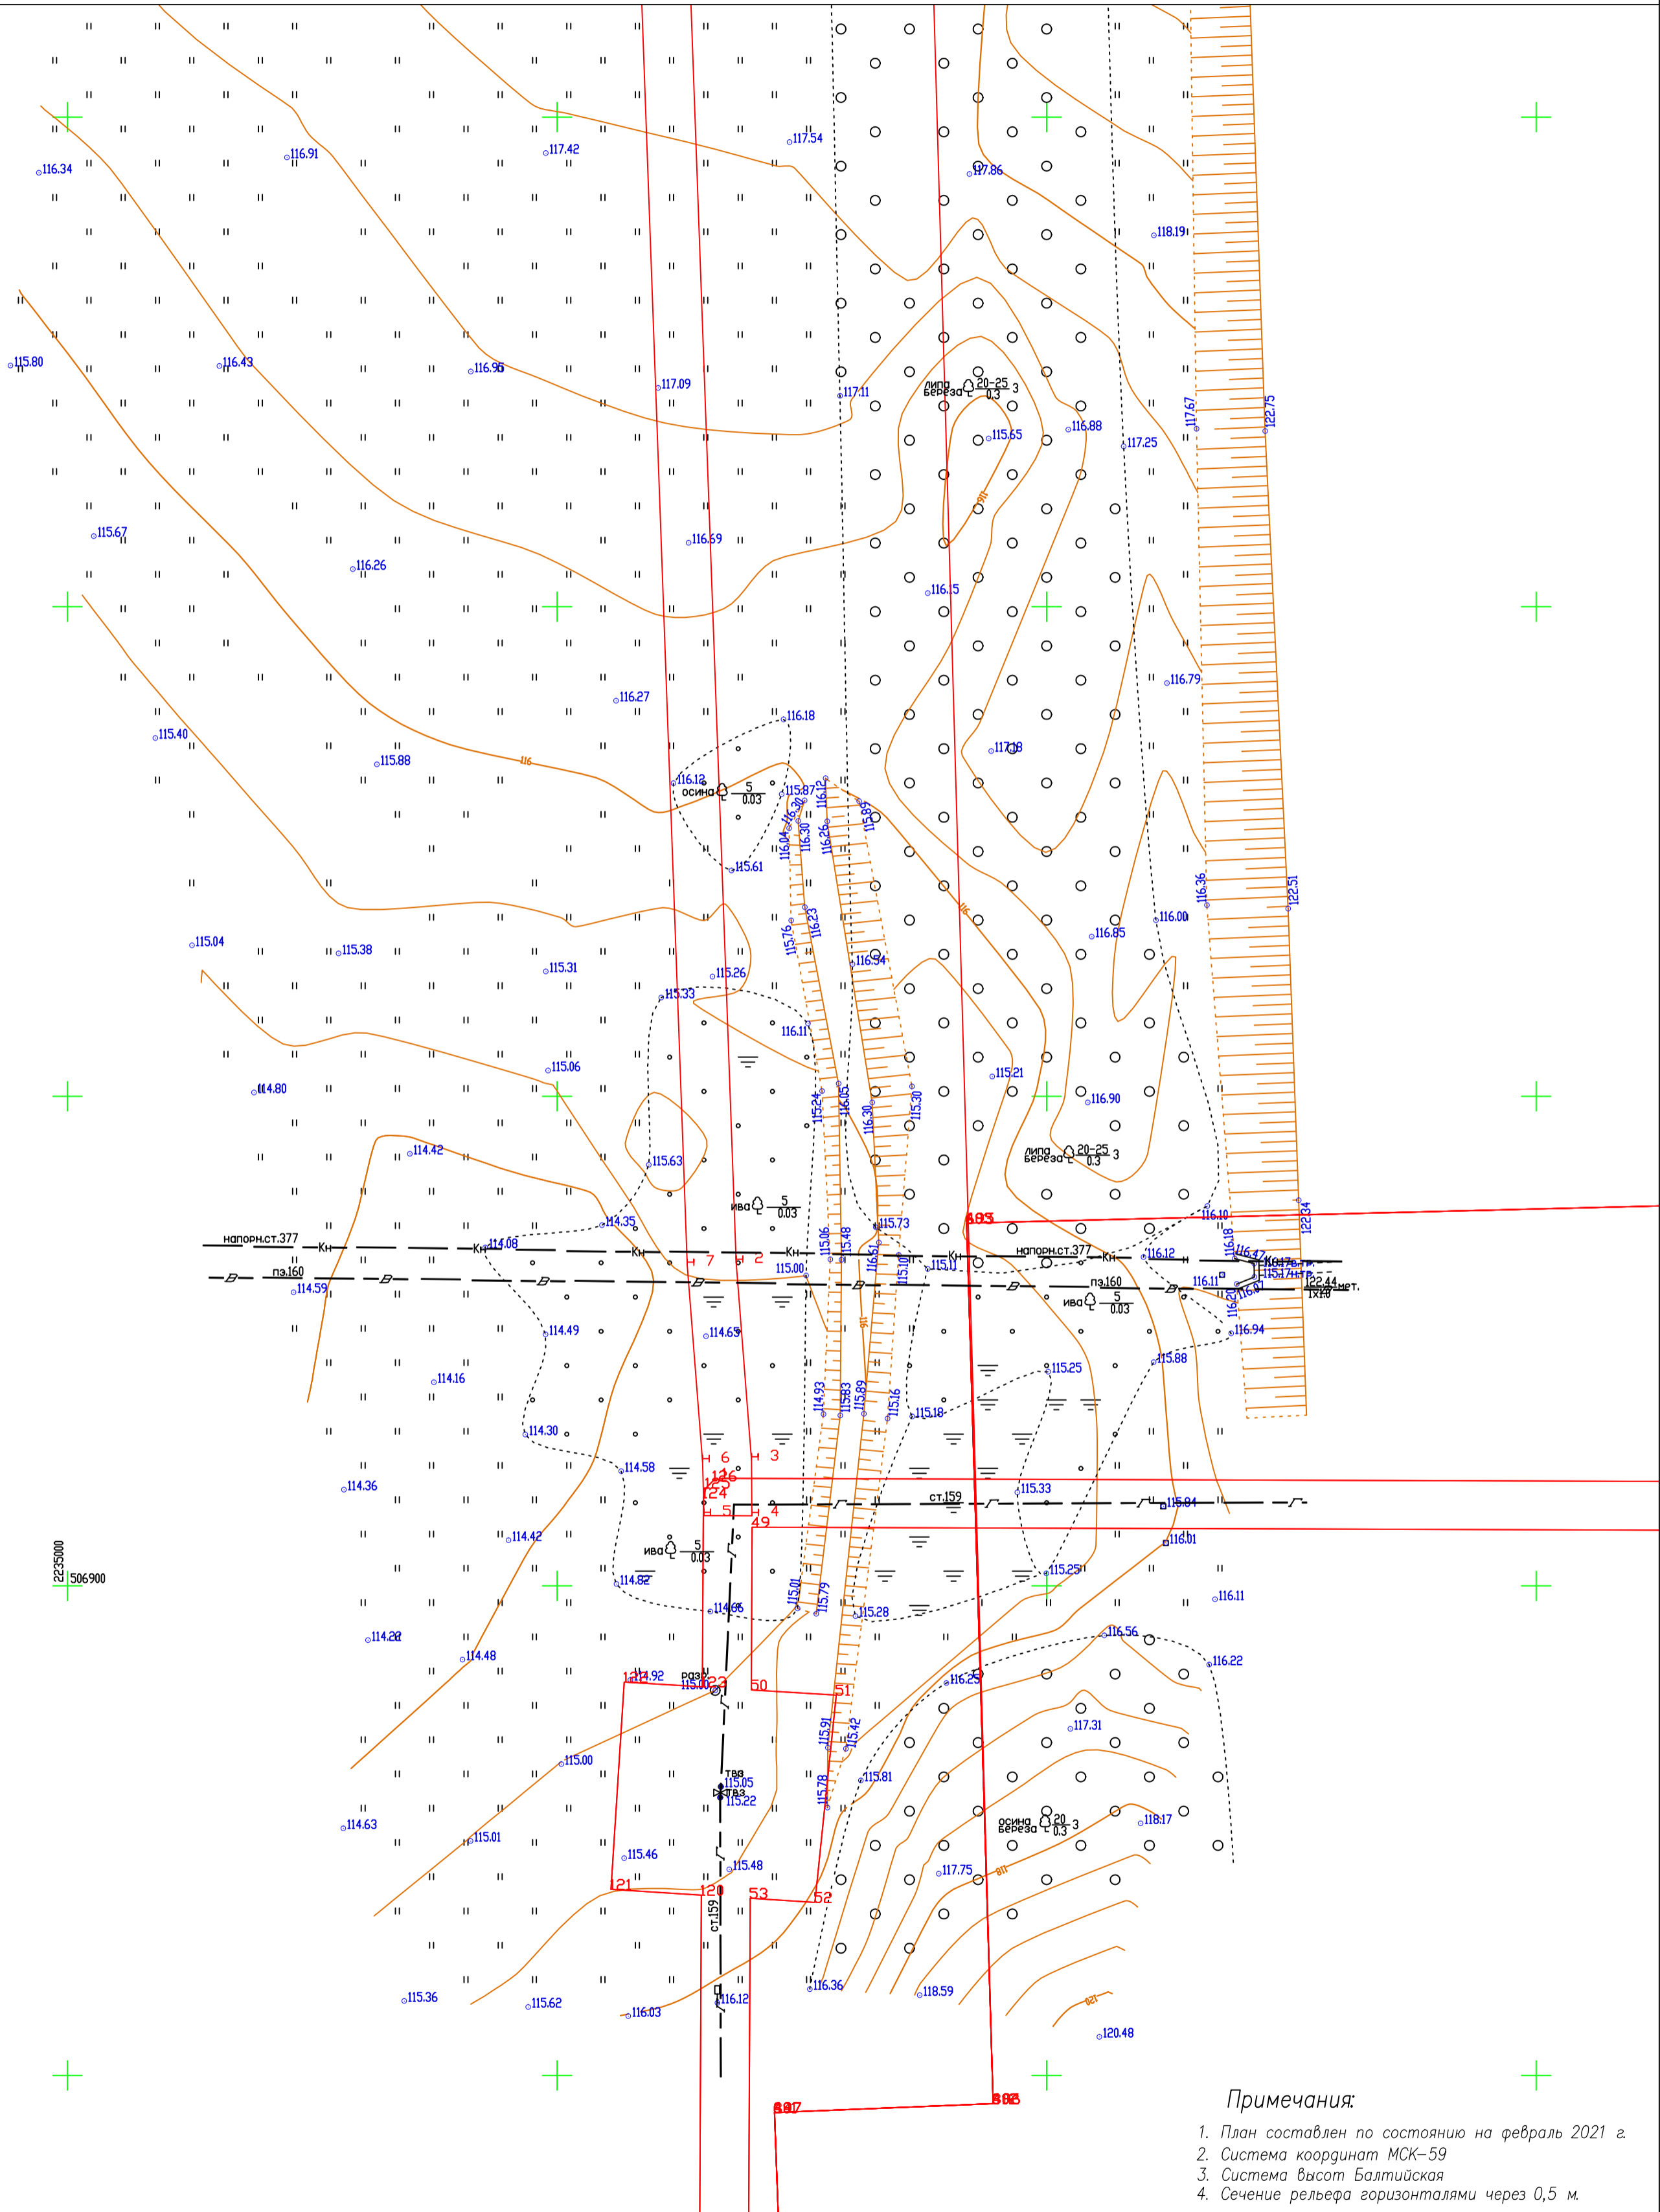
116.34
116.91
117.42
117.54
117.86
118.19
115.80
116.43
116.95
117.09
117.11
липа
береза $\frac{20-25}{0.3}$ 3
115.65
116.88
117.25
117.67
122.75
115.67
116.26
116.59
116.15
116.27
116.18
116.79
115.40
115.88
116
116.12
осина $\frac{5}{0.03}$
115.87
117.18
115.61
116.36
122.51
116.00
116.85
115.04
115.38
115.31
115.26
115.76
116.23
116.54
115.33
116.11
115.06
115.21
114.80
115.24
116.05
116.30
115.30
116.90
114.42
115.63
липа
береза $\frac{20-25}{0.3}$ 3
ива $\frac{5}{0.03}$
114.35
115.73
напорн.ст.377
Кн
114.08
115.06
115.48
116.51
115.10
115.11
напорн.ст.377
116.12
116.10
122.34
пз.160
114.59
115.00
7
2
пз.160
ива $\frac{5}{0.03}$
116.11
116.47
116.01
122.44
мет.
114.49
114.65
116.94
115.25
115.88
114.16
114.93
115.83
115.89
115.16
115.18
114.30
6
3
114.58
114.36
126
124
5
4
49
ст.159
115.33
115.84
114.42
116.01
2235000
506900
ива $\frac{5}{0.03}$
114.82
115.25
116.11
114.66
115.01
115.79
115.28
114.28
114.48
116.56
116.22
121
114.92
разр.
115.00
123
50
51
116.25
117.31
115.91
115.42
115.00
тва
115.05
тва
115.22
115.81
115.78
114.63
115.01
осина
береза $\frac{20}{0.3}$ 3
118.17
115.46
115.48
117.75
121
120
53
52
ст.159
115.36
115.62
116.03
116.12
116.36
118.59
120.48
Примечания:
1. План составлен по состоянию на февраль 2021 г.
2. Система координат МСК-59
3. Система высот Балтийская
4. Сечение рельефа горизонталями через 0,5 м.